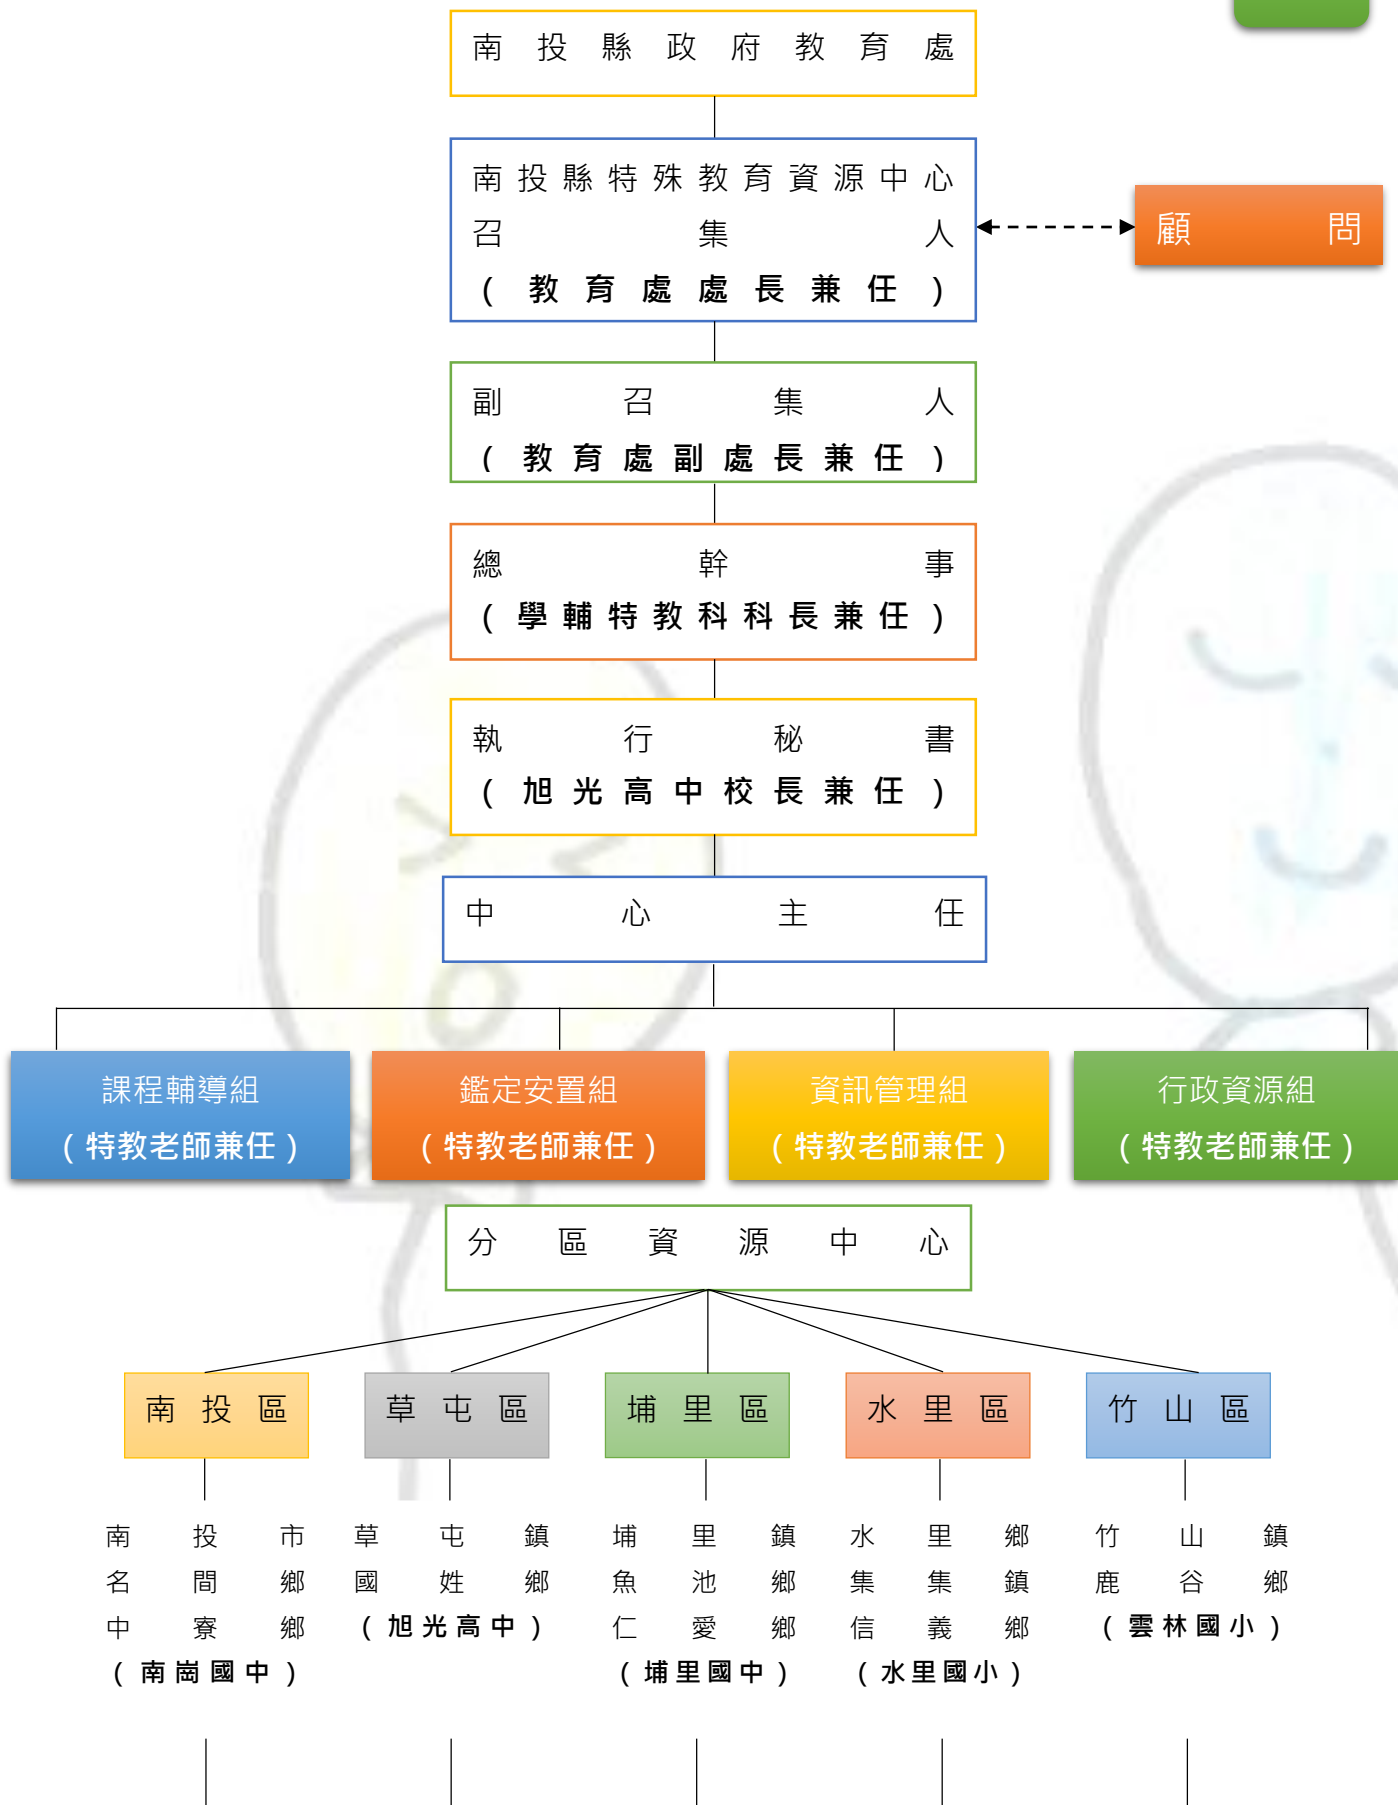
南投縣政府教育處

南投縣特殊教育資源中心
召集人
(教育處處長兼任)

顧問

副召集人
(教育處副處長兼任)

總幹事
(學輔特教科科長兼任)

執行秘書
(旭光高中校長兼任)

中心主任

課程輔導組
(特教老師兼任)

鑑定安置組
(特教老師兼任)

資訊管理組
(特教老師兼任)

行政資源組
(特教老師兼任)

分區資源中心

南投區

草屯區

埔里區

水里區

竹山區

南投市
名間鄉
中寮鄉
(南崗國中)

草屯鎮
國姓鄉
(旭光高中)

埔里鎮
魚池鄉
仁愛鄉
(埔里國中)

水里鄉
集集鎮
信義鄉
(水里國小)

竹山鎮
鹿谷鄉
(雲林國小)